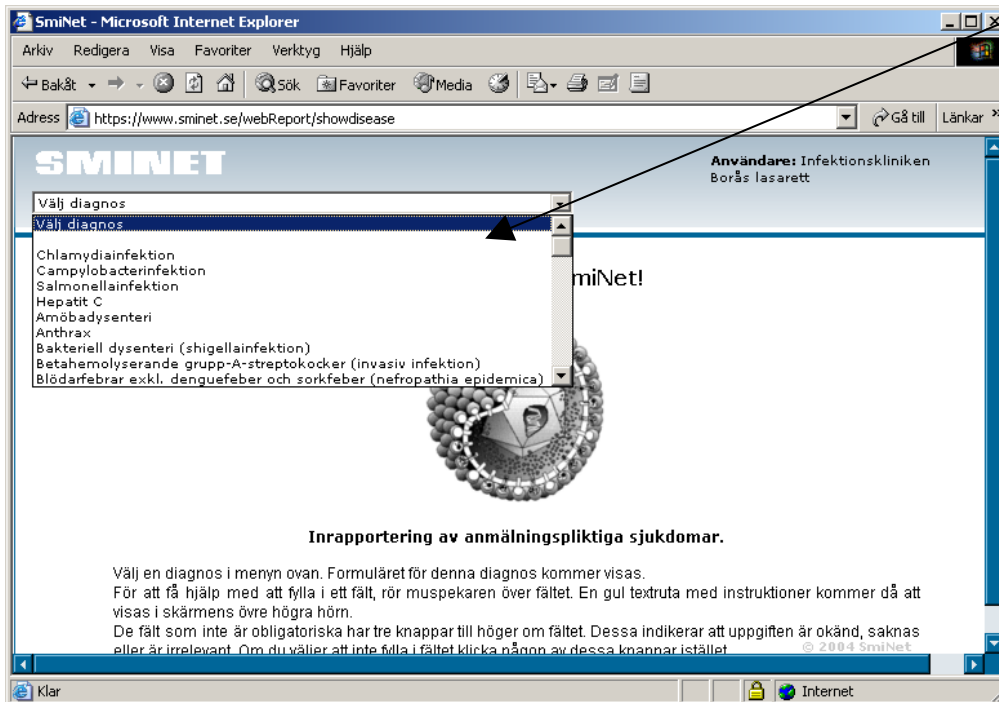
SmiNet - Microsoft Internet Explorer

Arkiv Redigera Visa Favoriter Verktyg Hjälp

Bakåt Sök Favoriter Media

Adress https://www.sminet.se/webReport/showdisease

Gå till Länkar

SMINET

Användare: Infektionskliniken Borås lasarett

Välj diagnos

Välj diagnos

Chlamydiainfektion
Campylobacterinfektion
Salmonellainfektion
Hepatit C
Amöbadysenteri
Anthrax
Bakteriell dysenteri (shigellainfektion)
Betahemolyserande grupp-A-streptokocker (invasiv infektion)
Blödarfebrar exkl. denguefeber och sorkfeber (nefropathia epidemica)

miNet!

Inrapportering av anmälningspliktiga sjukdomar.

Välj en diagnos i menyn ovan. Formuläret för denna diagnos kommer visas.
För att få hjälp med att fylla i ett fält, rör muspekaren över fältet. En gul textruta med instruktioner kommer då att visas i skärmens övre högra hörn.
De fält som inte är obligatoriska har tre knappar till höger om fältet. Dessa indikerar att uppgiften är okänd, saknas eller är irrelevant. Om du väljer att inte fylla i fältet klicka någon av dessa knappar istället.

© 2004 SmiNet

Klar

Internet